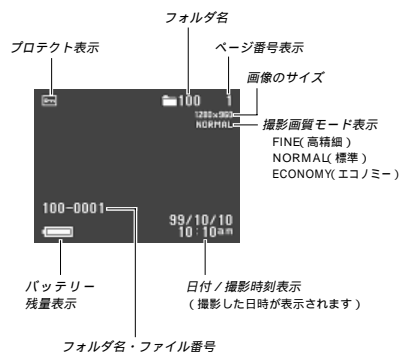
フォルダ名

プロテクト表示

ページ番号表示

画像のサイズ

100 1

1280×960

NORMAL

撮影画質モード表示

FINE( 高精細 )

NORMAL( 標準 )

ECONOMY( エコノミー )

100-0001

99/10/10

10:10am

バッテリー

残量表示

日付 / 撮影時刻表示

( 撮影した日時が表示されます )

フォルダ名・ファイル番号